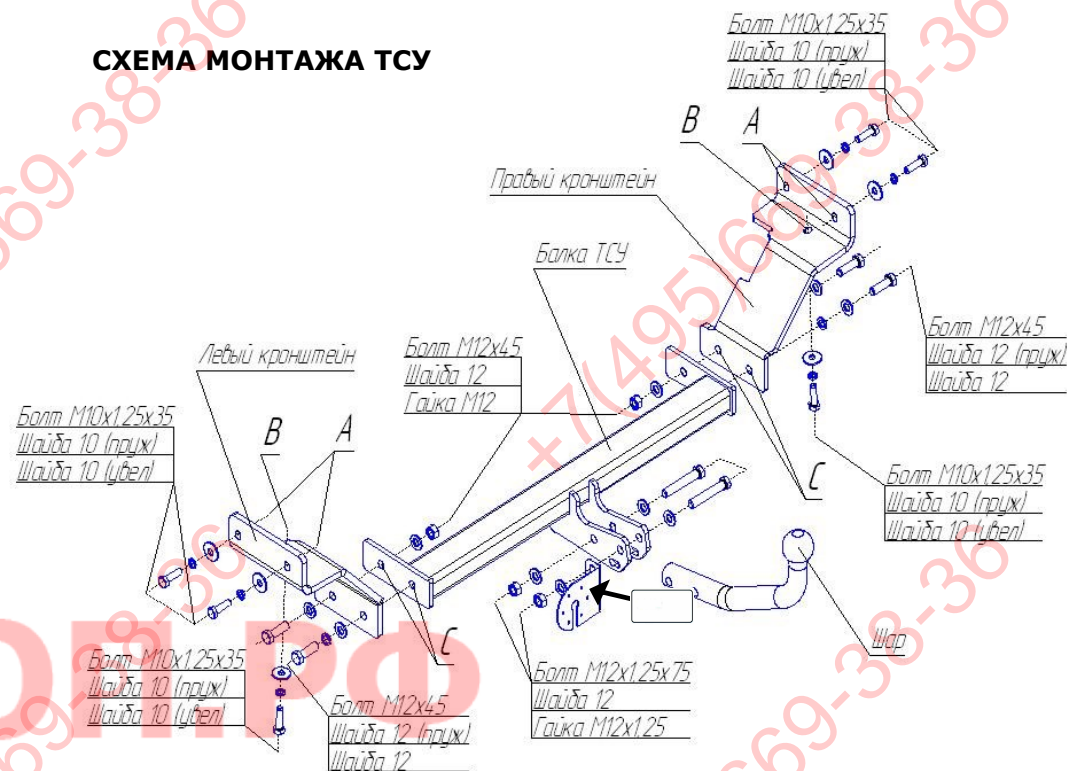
СХЕМА МОНТАЖА ТСУ

Болт М10х1,25х35
Шайба 10 (пруж)
Шайба 10 (увел)

В
А

Правый кронштейн

Балка ТСУ

Болт М12х45
Шайба 12 (пруж)
Шайба 12

Левый кронштейн

Болт М12х45
Шайба 12
Гайка М12

Болт М10х1,25х35
Шайба 10 (пруж)
Шайба 10 (увел)

В
А

С

Болт М10х1,25х35
Шайба 10 (пруж)
Шайба 10 (увел)

С

Болт М10х1,25х35
Шайба 10 (пруж)
Шайба 10 (увел)

Болт М12х45
Шайба 12 (пруж)
Шайба 12

Болт М12х1,25х75
Шайба 12
Гайка М12х1,25

Шар

+7(495)669-38-36
669-38-36
669-38-36
669-38-36
669-38-36
рф